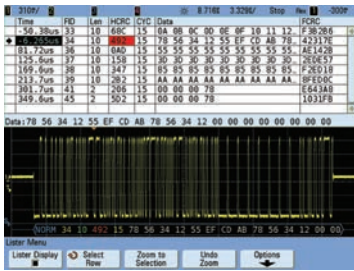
310f/ 8.718t 3.329t/ Stop -300f

| Time | FID | Len | HCRC | CYC | Data | FCRC |
|---|---|---|---|---|---|---|
| -50.38us | 33 | 10 | 68C | 15 | 0A 08 0C 00 0E 0F 10 11 12 | F3B2B6 |
| 0.265us | 34 | 10 | 492 | 15 | 78 56 34 12 55 EF CD AB 78 | 42317E |
| 81.72us | 36 | 16 | 0AD | 15 | 55 55 55 55 55 55 55 55 55 | AE142B |
| 125.6us | 37 | 10 | 158 | 15 | 3D 3D 3D 3D 3D 3D 3D 3D 3D | 2EDE57 |
| 169.6us | 38 | 10 | 347 | 15 | 85 85 85 85 85 85 85 85 85 | F2ED1F |
| 213.7us | 39 | 10 | 282 | 15 | AA AA AA AA AA AA AA AA AA | BFED0C |
| 301.7us | 41 | 2 | 206 | 15 | 00 00 00 78 | E643A8 |
| 349.6us | 45 | 2 | 5D2 | 15 | 00 00 00 78 | 1031FB |

Data:78 56 34 12 55 EF CD AB 78 56 34 12 00 00 00 00 00 00 00 00

NORM 34 10 492 15 78 56 34 12 55 EF CD AB 78 56 34 12 00 00 00 00

Lister Menu

Lister Display | Select Row | Zoom to Selection | Undo Zoom | Options